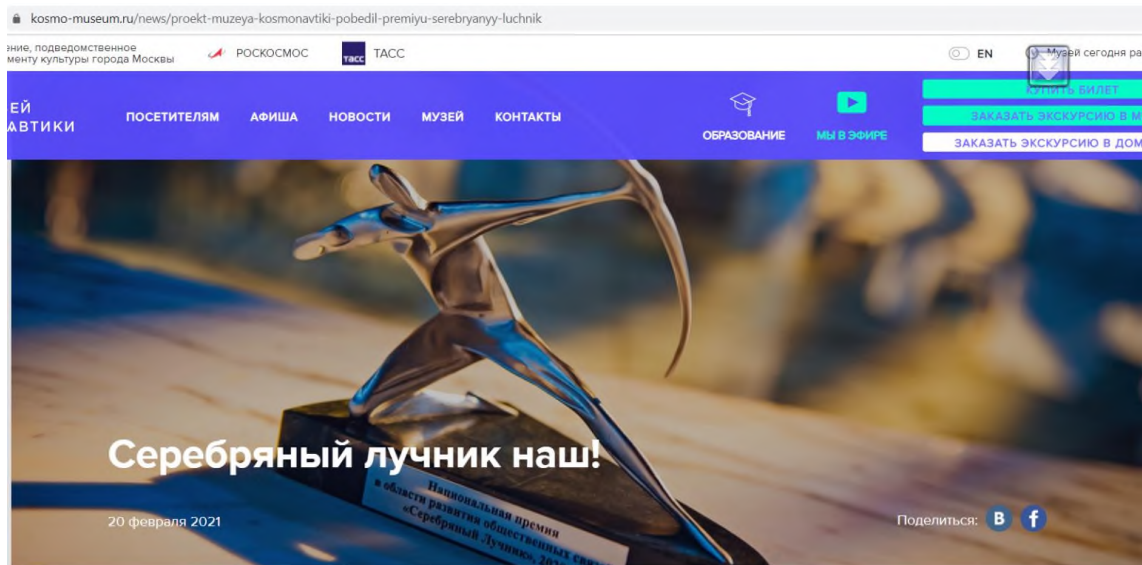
kosmo-museum.ru/news/proekt-muzeya-kosmonavtiki-pobedil-premiyu-serebryanyy-luchnik

ение, подведомственное
менту культуры города Москвы

РОСКОСМОС

ТАСС

EN

Музей сегодня ра

ЕЙ
АВТИКИ

ПОСЕТИТЕЛЯМ

АФИША

НОВОСТИ

МУЗЕЙ

КОНТАКТЫ

ОБРАЗОВАНИЕ

МЫ В ЭФИРЕ

КУПИТЬ БИЛЕТ

ЗАКАЗАТЬ ЭКСКУРСИЮ В М

ЗАКАЗАТЬ ЭКСКУРСИЮ В ДОМ

Серебряный лучник наш!

Национальная премия
в области развития общественных свя
«Серебряный Лучник» 20

20 февраля 2021

Поделиться:

В

f